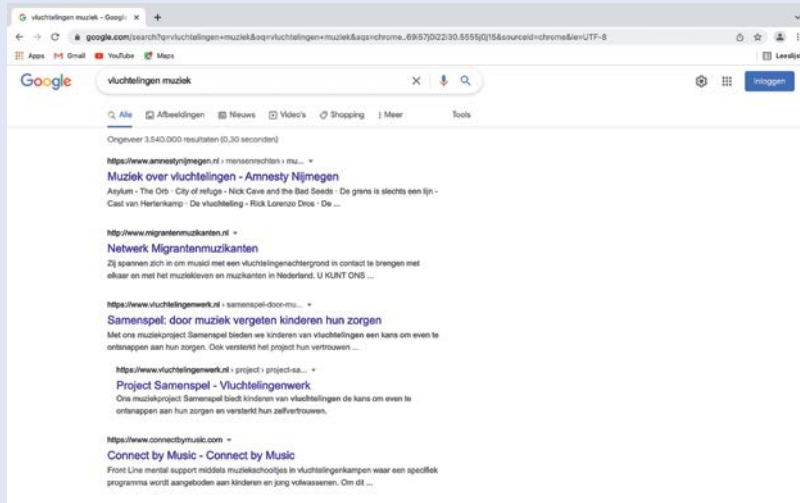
vluchtelingen muziek - Google

google.com/search?q=vluchtelingen+muziek&oq=vluchtelingen+muziek&aqs=chrome..69i57j0i22i30.5555j0j15&sourceid=chrome&ie=UTF-8

Apps Gmail YouTube Maps

Leeslijst

Google

vluchtelingen muziek

Inloggen

Alle Afbeeldingen Nieuws Video's Shopping Meer Tools

Ongeveer 3.540.000 resultaten (0,30 seconden)

https://www.amnestynijmegen.nl › mensenrechten › mu...

Muziek over vluchtelingen - Amnesty Nijmegen

Asylum - The Orb · City of refuge - Nick Cave and the Bad Seeds · De grens is slechts een lijn - Cast van Hertenkamp · De vluchteling - Rick Lorenzo Dros · De ...

http://www.migrantenmuzikanten.nl

Netwerk Migrantenmuzikanten

Zij spannen zich in om musici met een vluchtelingenachtergrond in contact te brengen met elkaar en met het muziekleven en muzikanten in Nederland. U KUNT ONS ...

https://www.vluchtelingenwerk.nl › samenspel-door-mu...

Samenspel: door muziek vergeten kinderen hun zorgen

Met ons muziekproject Samenspel bieden we kinderen van vluchtelingen een kans om even te ontsnappen aan hun zorgen. Ook versterkt het project hun vertrouwen ...

https://www.vluchtelingenwerk.nl › project › project-sa...

Project Samenspel - Vluchtelingenwerk

Ons muziekproject Samenspel biedt kinderen van vluchtelingen de kans om even te ontsnappen aan hun zorgen en versterkt hun zelfvertrouwen.

https://www.connectbymusic.com

Connect by Music - Connect by Music

Front Line mental support middels muziekschooltjes in vluchtelingenkampen waar een specifiek programma wordt aangeboden aan kinderen en jong volwassenen. Om dit ...